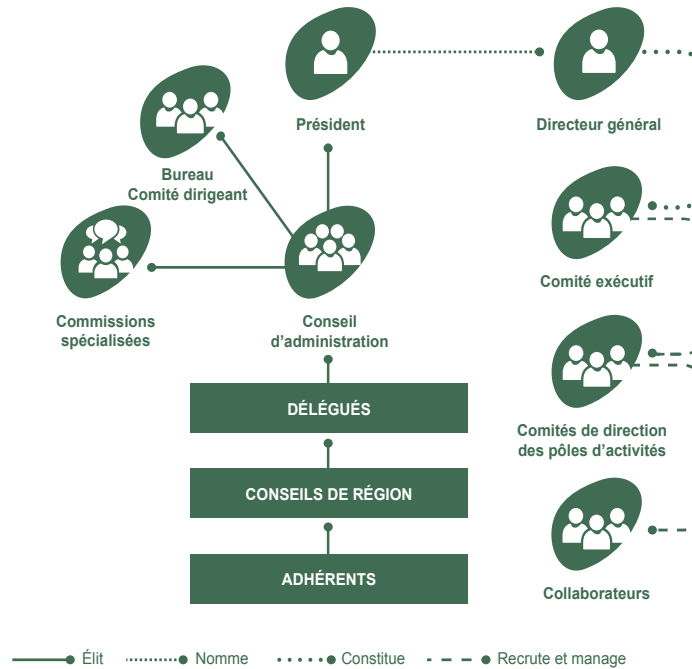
Président

Directeur général

Bureau
Comité dirigeant

Comité exécutif

Commissions spécialisées

Conseil d'administration

DÉLÉGUÉS

Comités de direction des pôles d'activités

CONSEILS DE RÉGION

ADHÉRENTS

Collaborateurs

Élit Nomme Constitue Recrute et manage